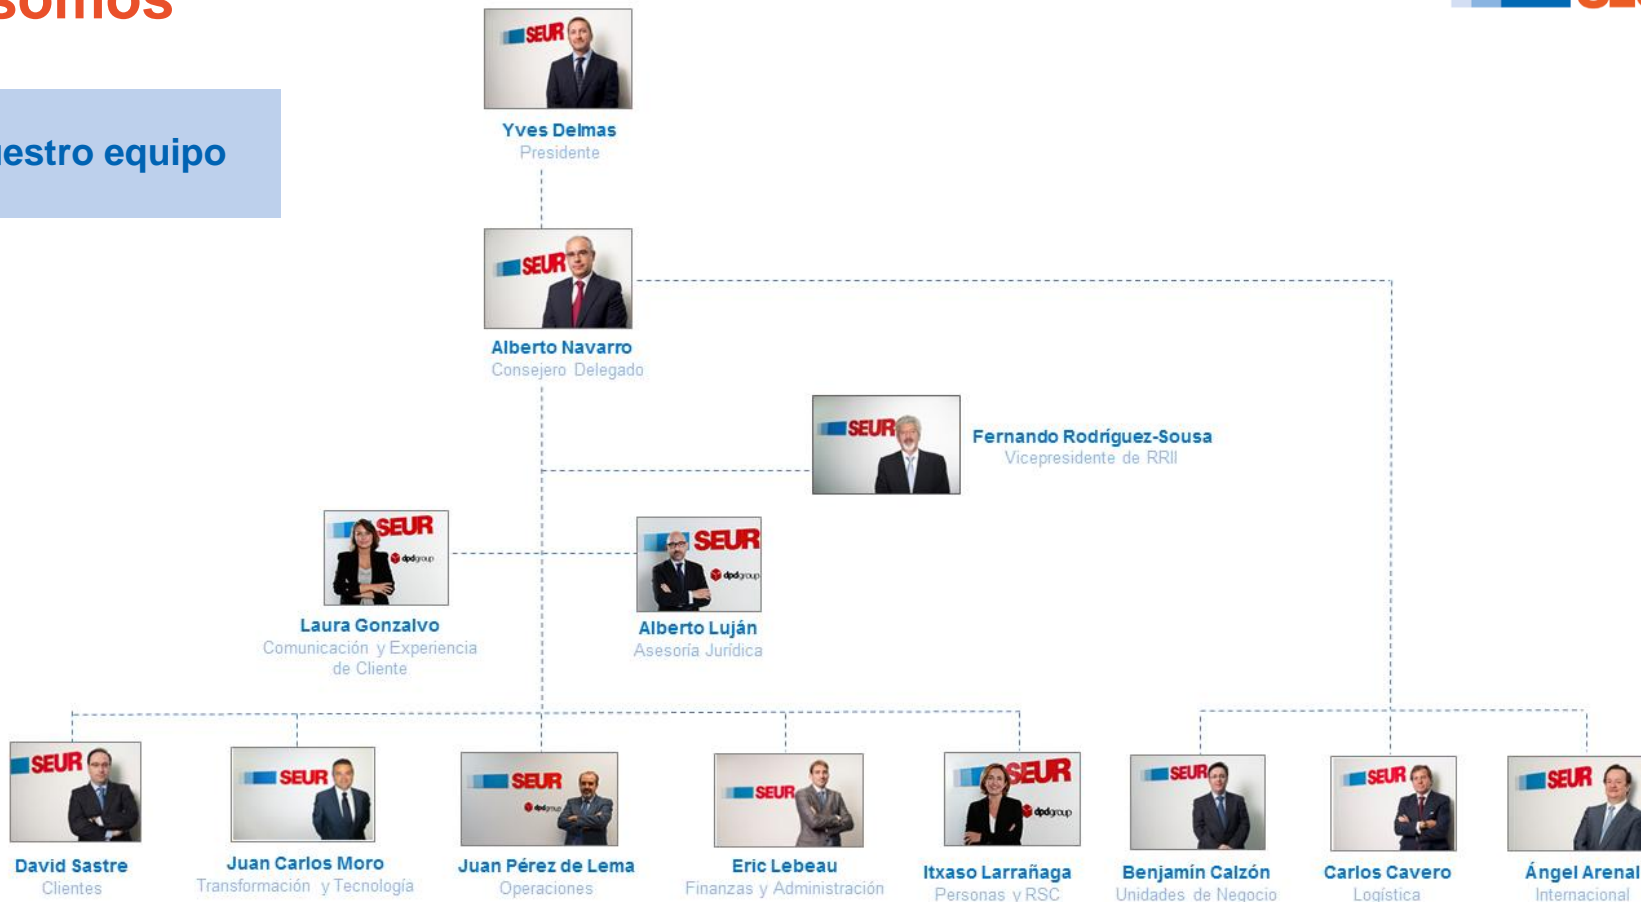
somos

estro equipo

Yves Delmas
Presidente

Alberto Navarro
Consejero Delegado

Fernando Rodríguez-Sousa
Vicepresidente de RRII

Laura Gonzalvo
Comunicación y Experiencia de Cliente

Alberto Luján
Asesoría Jurídica

David Sastre
Clientes

Juan Carlos Moro
Transformación y Tecnología

Juan Pérez de Lema
Operaciones

Eric Lebeau
Finanzas y Administración

Itxaso Larrañaga
Personas y RSC

Benjamín Calzón
Unidades de Negocio

Carlos Cavero
Logística

Ángel Arenal
Internacional